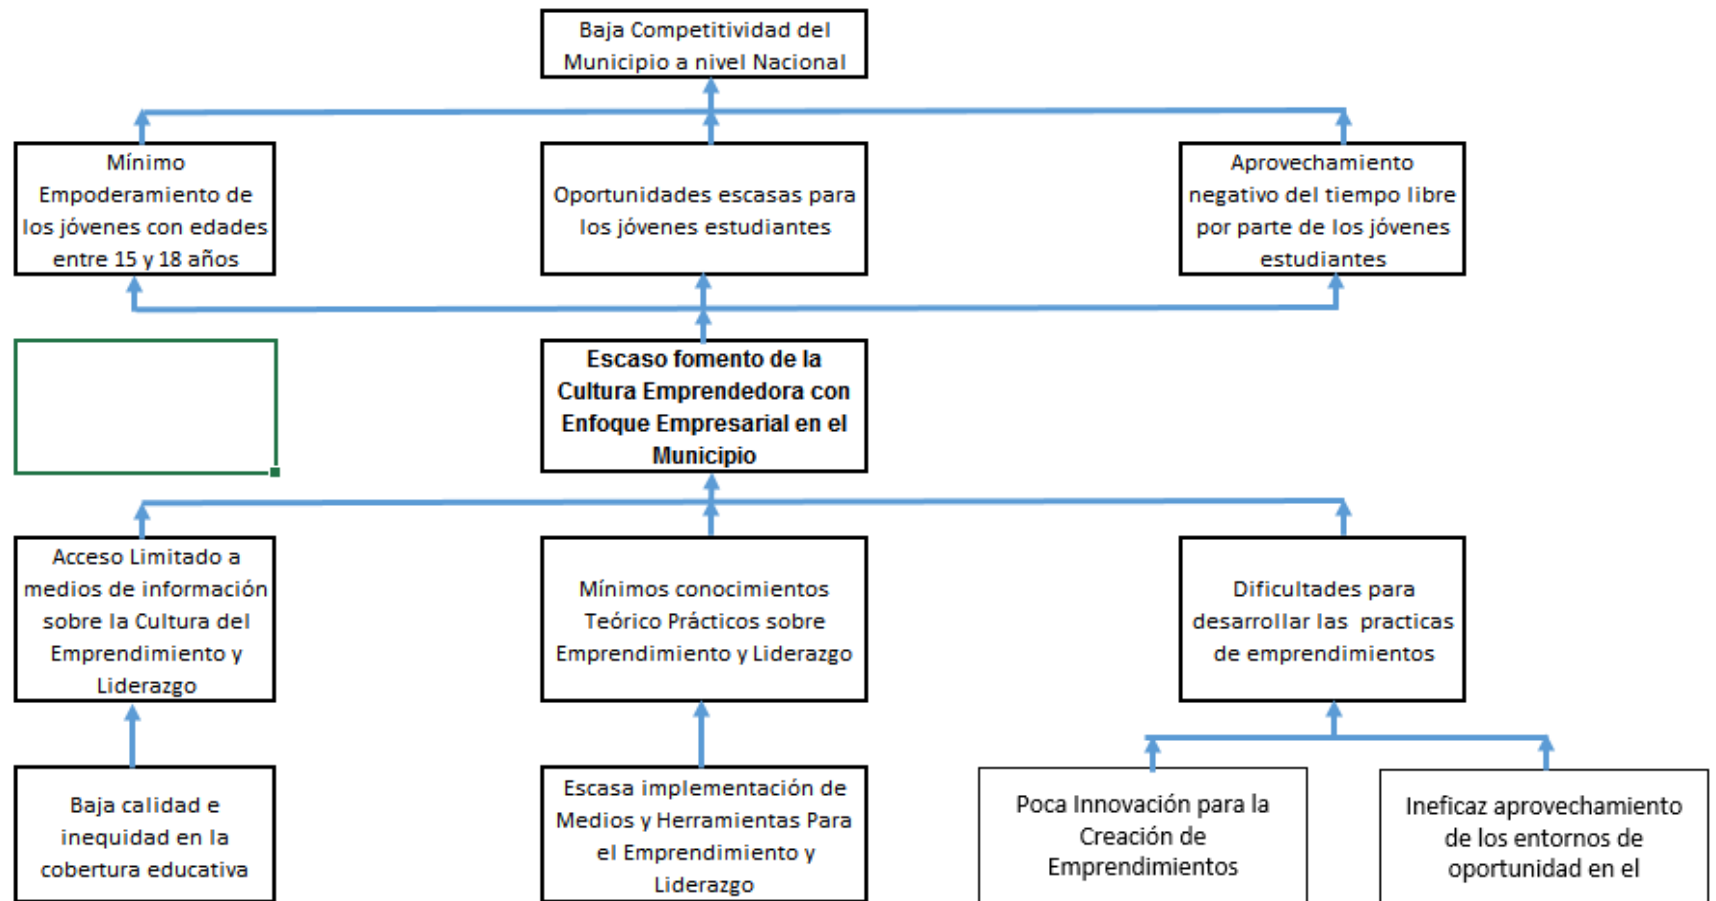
Baja Competitividad del Municipio a nivel Nacional

Mínimo Empoderamiento de los jóvenes con edades entre 15 y 18 años

Oportunidades escasas para los jóvenes estudiantes

Aprovechamiento negativo del tiempo libre por parte de los jóvenes estudiantes

**Escaso fomento de la Cultura Emprendedora con Enfoque Empresarial en el Municipio**

Acceso Limitado a medios de información sobre la Cultura del Emprendimiento y Liderazgo

Mínimos conocimientos Teórico Prácticos sobre Emprendimiento y Liderazgo

Dificultades para desarrollar las practicas de emprendimientos

Baja calidad e inequidad en la cobertura educativa

Escasa implementación de Medios y Herramientas Para el Emprendimiento y Liderazgo

Poca Innovación para la Creación de Emprendimientos

Ineficaz aprovechamiento de los entornos de oportunidad en el